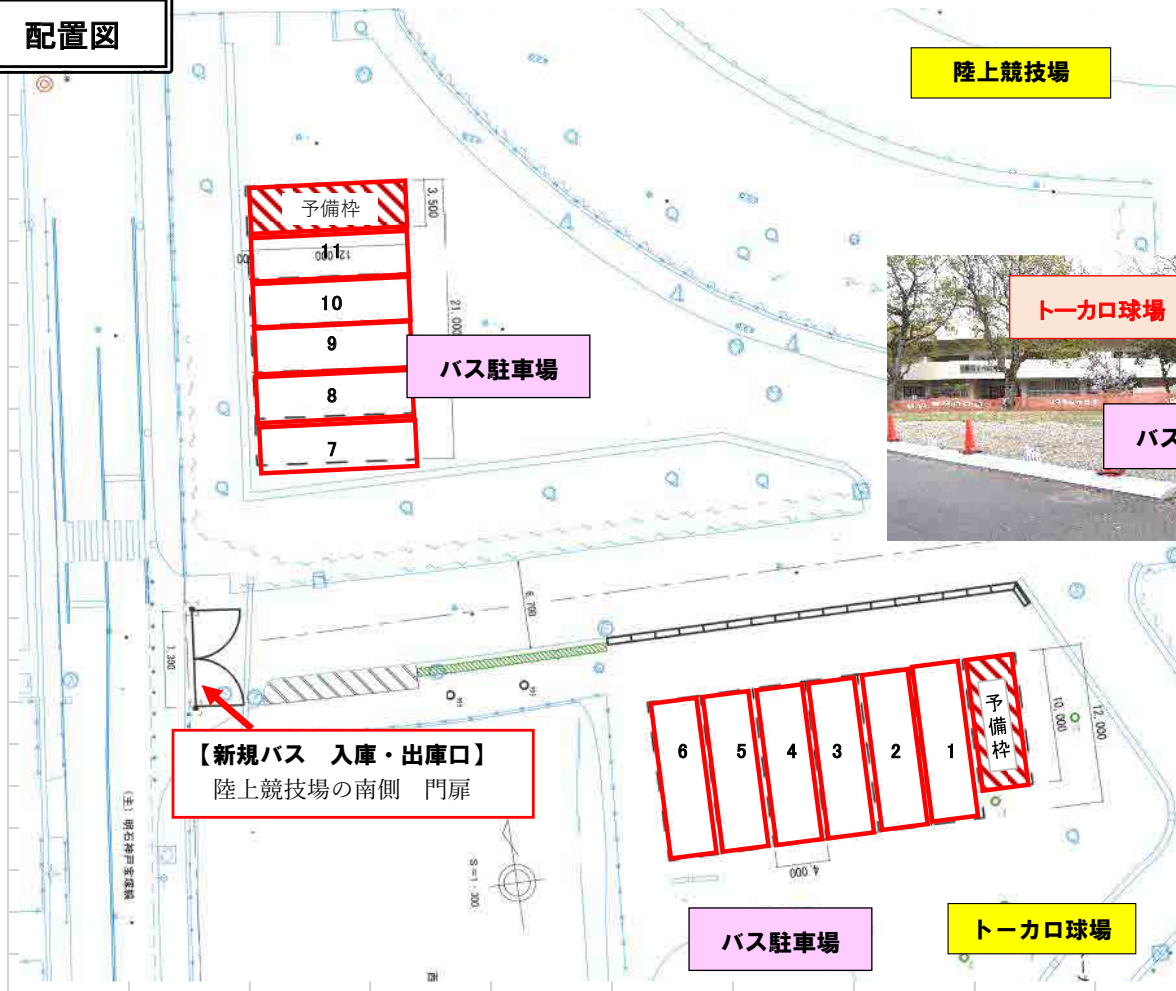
配置図

陸上競技場

予備枠

3,500

11

12,000

10

21,000

9

バス駐車場

8

7

トーカロ球場

バス

6,700

1,300

【新規バス　入庫・出庫口】
陸上競技場の南側　門扉

(主) 明石神戸宝塚線

6

5

4

3

2

1

予備枠

10,000

12,000

4,000

S=1:300

バス駐車場

トーカロ球場